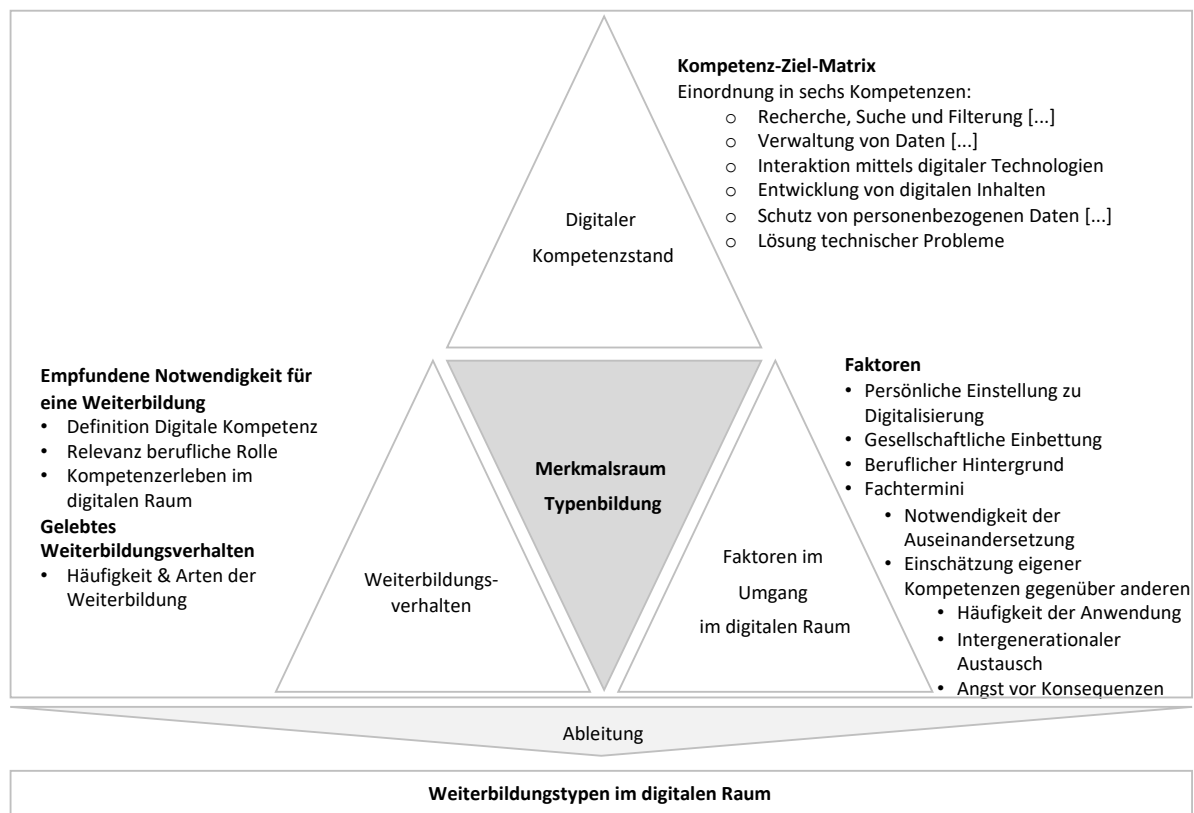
**Kompetenz-Ziel-Matrix**
Einordnung in sechs Kompetenzen:
- Recherche, Suche und Filterung [...]
- Verwaltung von Daten [...]
- Interaktion mittels digitaler Technologien
- Entwicklung von digitalen Inhalten
- Schutz von personenbezogenen Daten [...]
- Lösung technischer Probleme

Digitaler Kompetenzstand

**Empfundene Notwendigkeit für eine Weiterbildung**
- Definition Digitale Kompetenz
- Relevanz berufliche Rolle
- Kompetenzerleben im digitalen Raum

**Gelebtes Weiterbildungsverhalten**
- Häufigkeit & Arten der Weiterbildung

Weiterbildungsverhalten

**Merkmalsraum Typenbildung**

Faktoren im Umgang im digitalen Raum

**Faktoren**
- Persönliche Einstellung zu Digitalisierung
- Gesellschaftliche Einbettung
- Beruflicher Hintergrund
- Fachtermini
  - Notwendigkeit der Auseinandersetzung
  - Einschätzung eigener Kompetenzen gegenüber anderen
    - Häufigkeit der Anwendung
    - Intergenerationaler Austausch
    - Angst vor Konsequenzen

Ableitung

**Weiterbildungstypen im digitalen Raum**